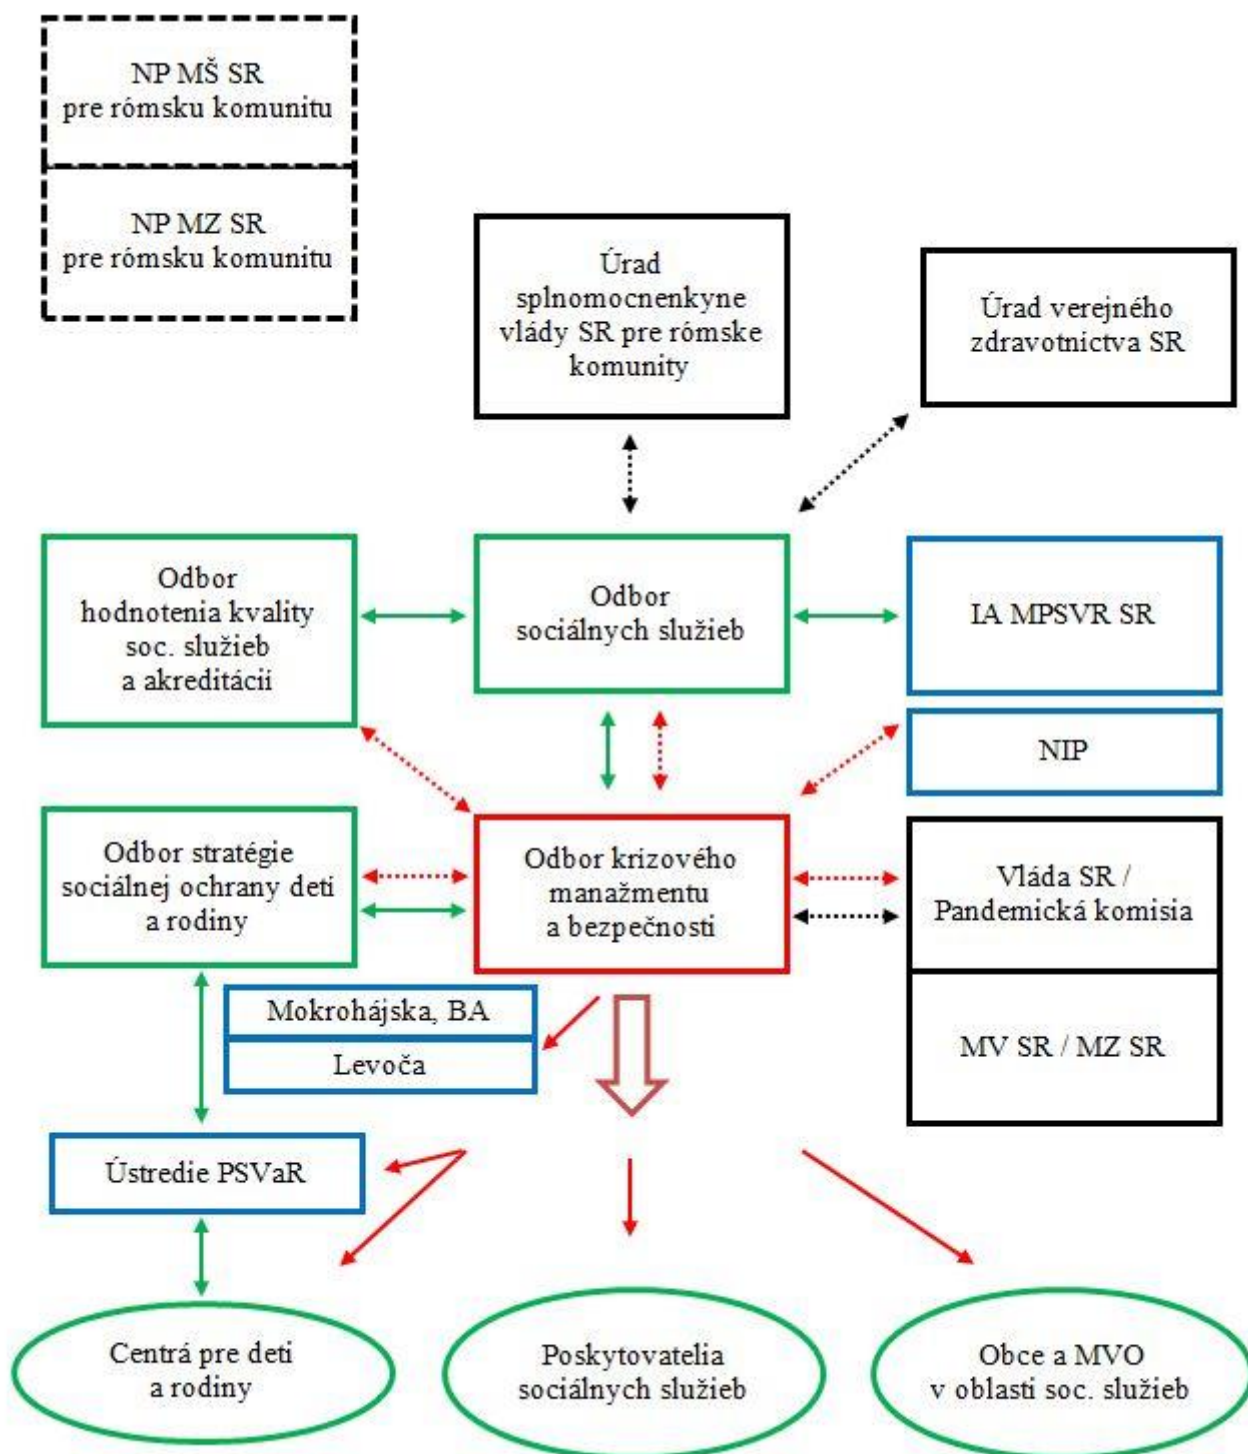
NP MŠ SR
pre rómsku komunitu

NP MZ SR
pre rómsku komunitu

Úrad
splnomocnenkyne
vlády SR pre rómske
komunity

Úrad verejného
zdravotníctva SR

Odbor
hodnotenia kvality
soc. služieb
a akreditácií

Odbor
sociálnych služieb

IA MPSVR SR

NIP

Odbor stratégie
sociálnej ochrany detí
a rodiny

Odbor krízového
manažmentu
a bezpečnosti

Vláda SR /
Pandemická komisia

MV SR / MZ SR

Mokrohájska, BA

Levoča

Ústredie PSVaR

Centrá pre deti
a rodiny

Poskytovatelia
sociálnych služieb

Obce a MVO
v oblasti soc. služieb